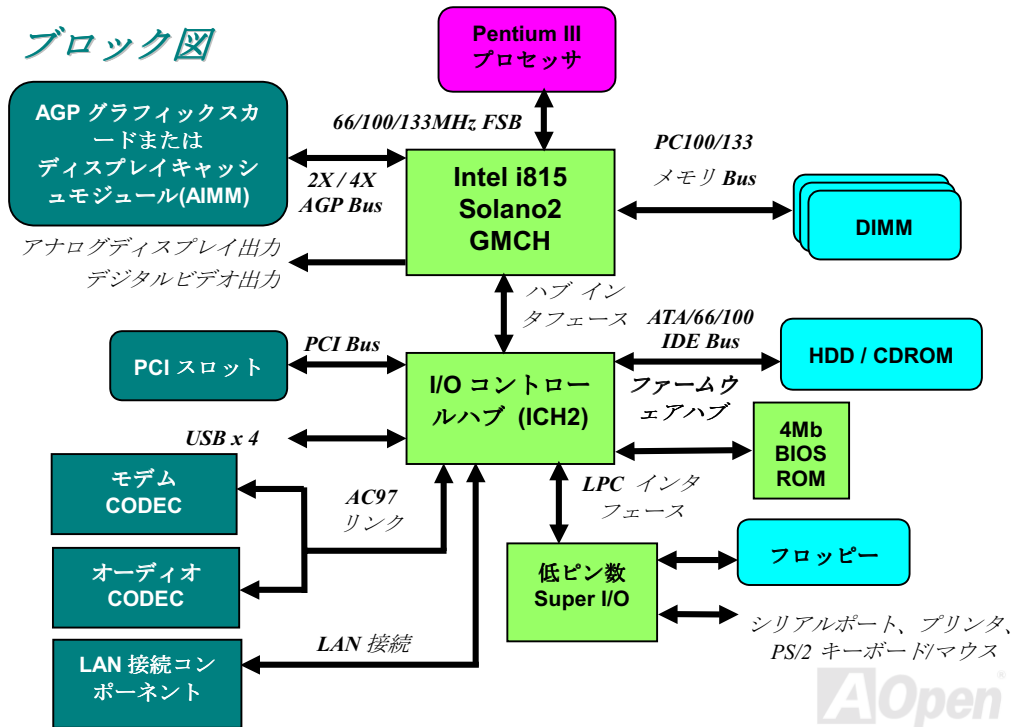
ブロック図

Pentium III プロセッサ

AGP グラフィックスカードまたはディスプレイキャッシュモジュール(AIMM)

66/100/133MHz FSB

PC100/133 メモリ Bus

2X / 4X AGP Bus

Intel i815 Solano2 GMCH

DIMM

アナログディスプレイ出力

デジタルビデオ出力

ハブ インタフェース

ATA/66/100 IDE Bus

PCI Bus

PCI スロット

HDD / CDROM

I/O コントロールハブ (ICH2)

ファームウェアハブ

4Mb BIOS ROM

USB x 4

モデム CODEC

AC97 リンク

LPC インタフェース

オーディオ CODEC

低ピン数 Super I/O

フロッピー

シリアルポート、プリンタ、PS/2 キーボード/マウス

LAN 接続

LAN 接続コンポーネント

AOpen